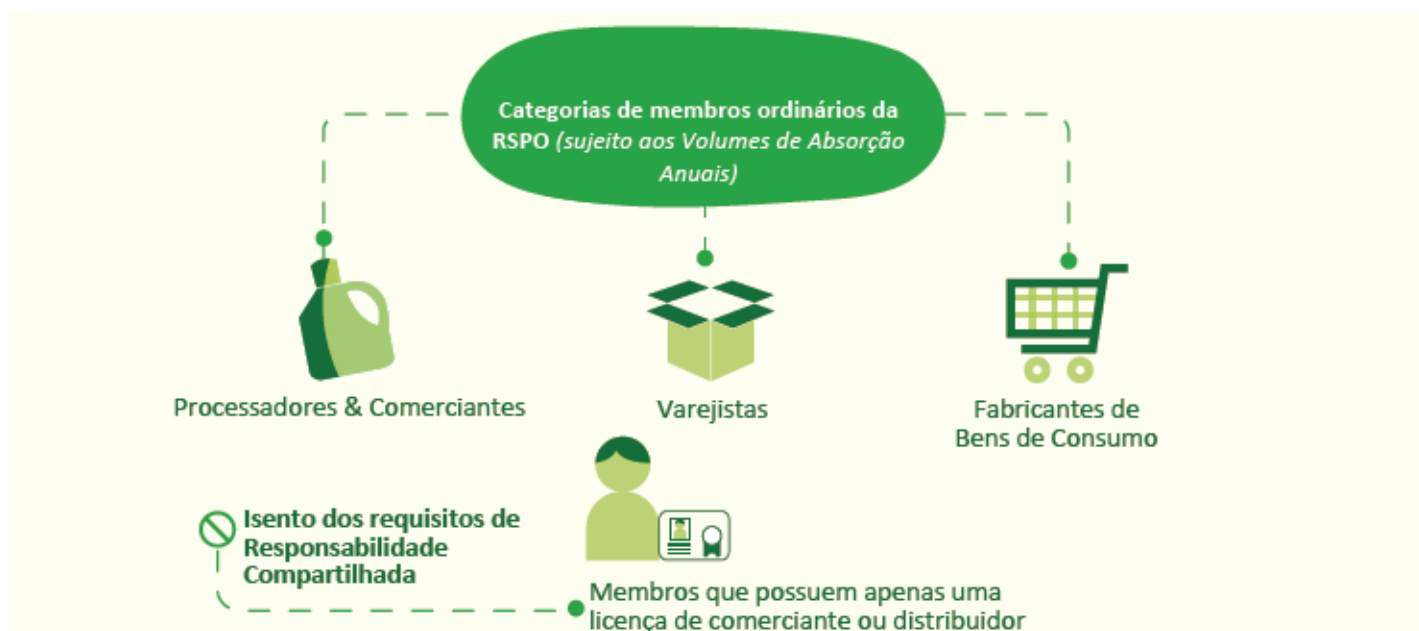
Categorias de membros ordinários da RSPO (sujeito aos Volumes de Absorção Anuais)

Processadores & Comerciantes

Varejistas

Fabricantes de Bens de Consumo

Isento dos requisitos de Responsabilidade Compartilhada

Membros que possuem apenas uma licença de comerciante ou distribuidor